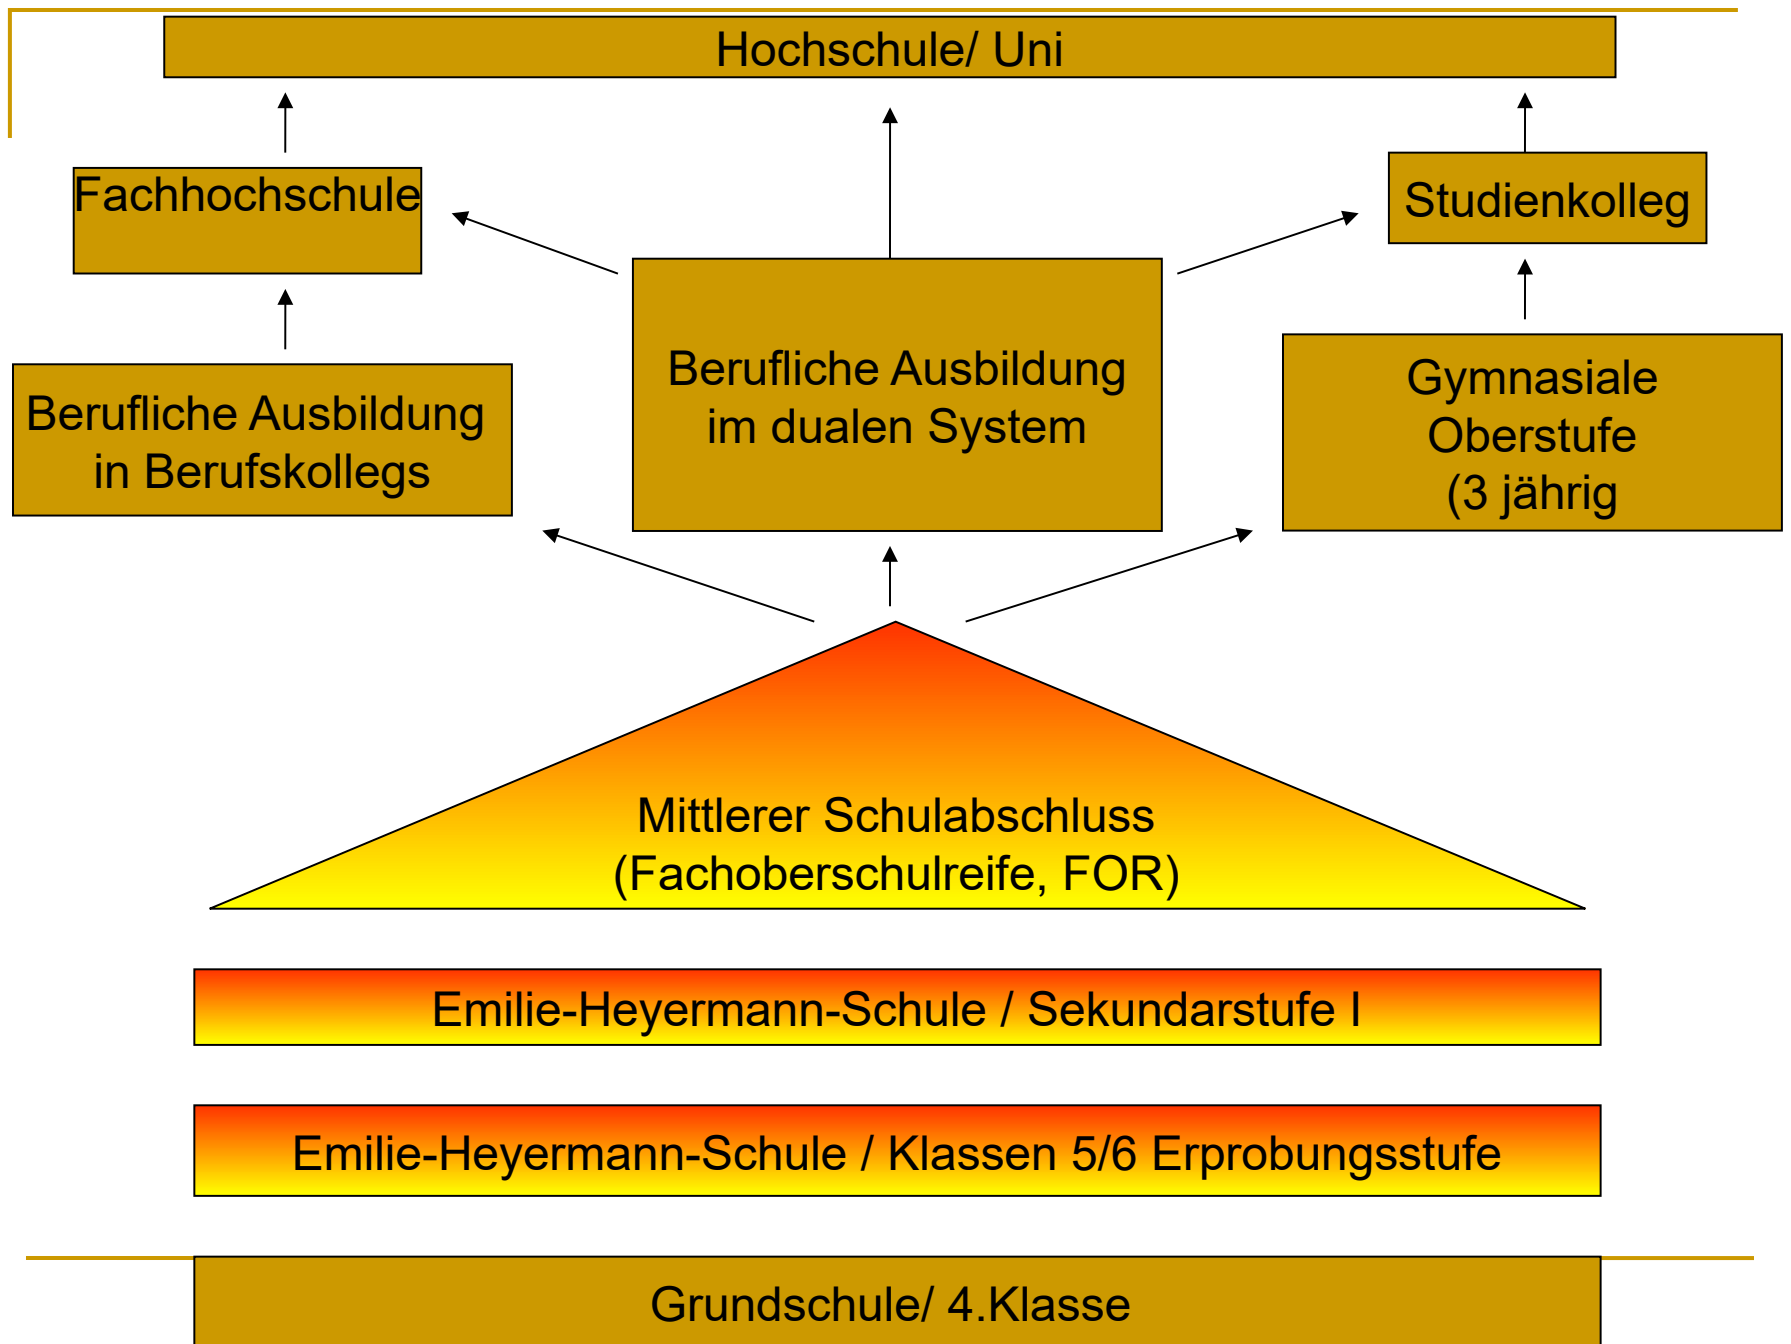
Hochschule/ Uni

Fachhochschule

Studienkolleg

Berufliche Ausbildung im dualen System

Berufliche Ausbildung in Berufskollegs

Gymnasiale Oberstufe (3 jährig

Mittlerer Schulabschluss (Fachoberschulreife, FOR)

Emilie-Heyermann-Schule / Sekundarstufe I

Emilie-Heyermann-Schule / Klassen 5/6 Erprobungsstufe

Grundschule/ 4.Klasse